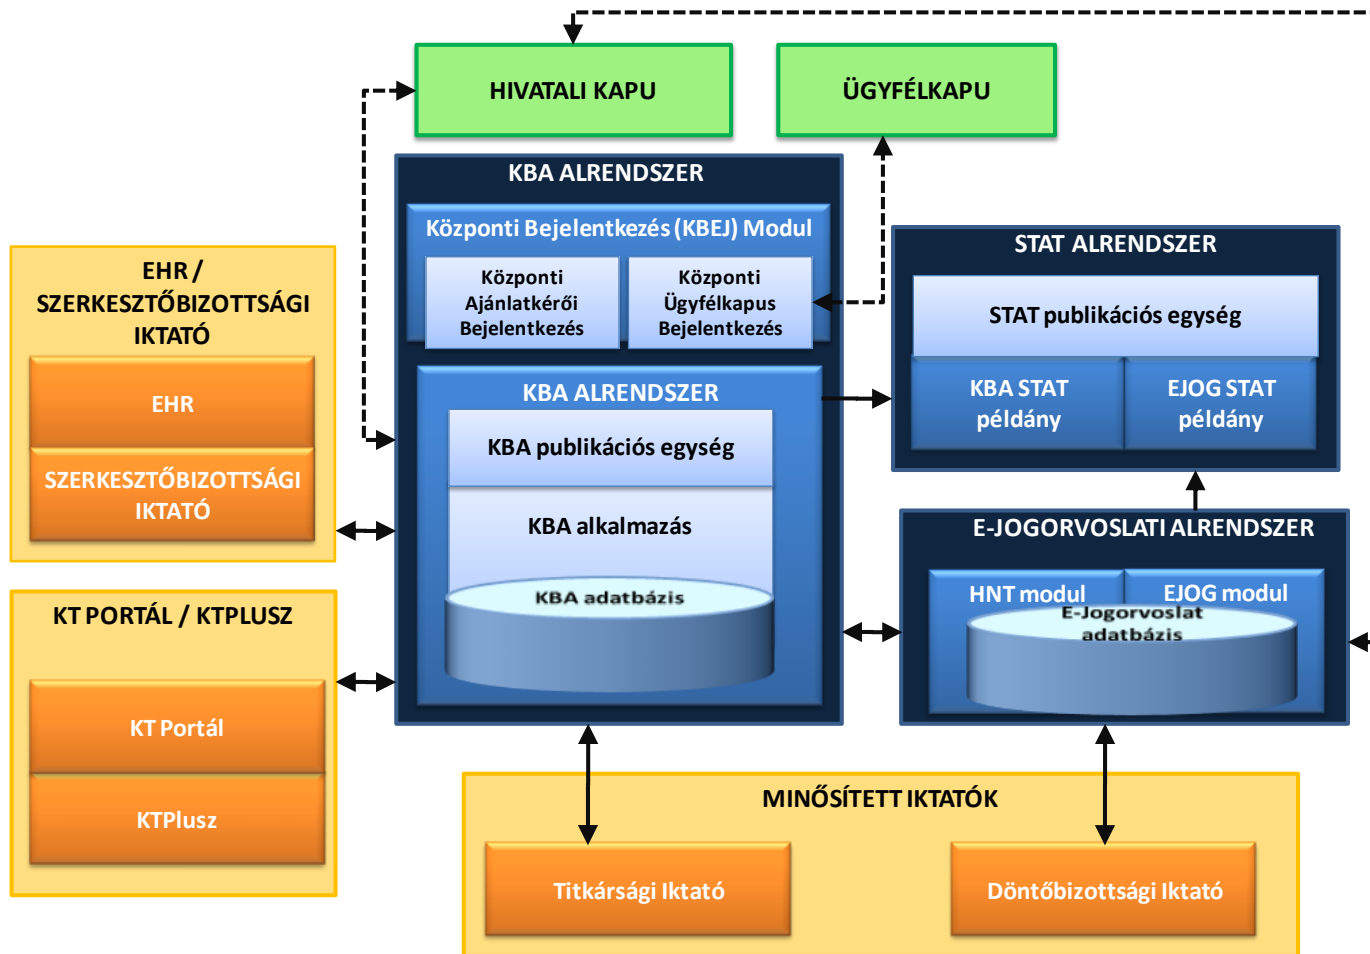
HIVATALI KAPU

ÜGYFÉLKAPU

KBA ALRENDSZER

Központi Bejelentkezés (KBEJ) Modul

Központi Ajánlatkérői Bejelentkezés

Központi Ügyfélkapus Bejelentkezés

KBA ALRENDSZER

KBA publikációs egység

KBA alkalmazás

KBA adatbázis

EHR / SZERKESZTŐBIZOTTSÁGI IKTATÓ

EHR

SZERKESZTŐBIZOTTSÁGI IKTATÓ

KT PORTÁL / KTPLUSZ

KT Portál

KTPlusz

STAT ALRENDSZER

STAT publikációs egység

KBA STAT példány

EJOG STAT példány

E-JOGORVOSLATI ALRENDSZER

HNT modul

EJOG modul

E-Jogorvoslat adatbázis

MINŐSÍTETT IKTATÓK

Titkársági Iktató

Döntőbizottsági Iktató